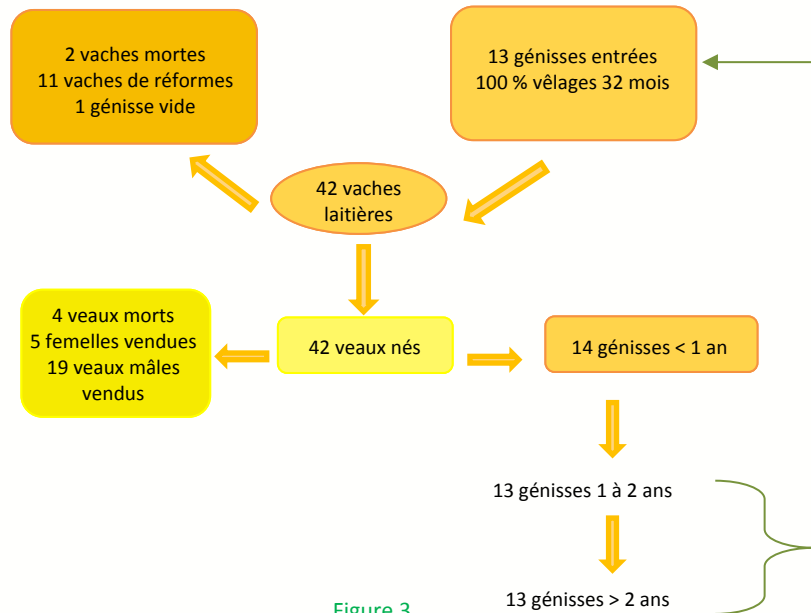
2 vaches mortes
11 vaches de réformes
1 génisse vide

13 génisses entrées
100 % vêlages 32 mois

42 vaches laitières

4 veaux morts
5 femelles vendues
19 veaux mâles vendus

42 veaux nés

14 génisses < 1 an

13 génisses 1 à 2 ans

13 génisses > 2 ans

Figure 3